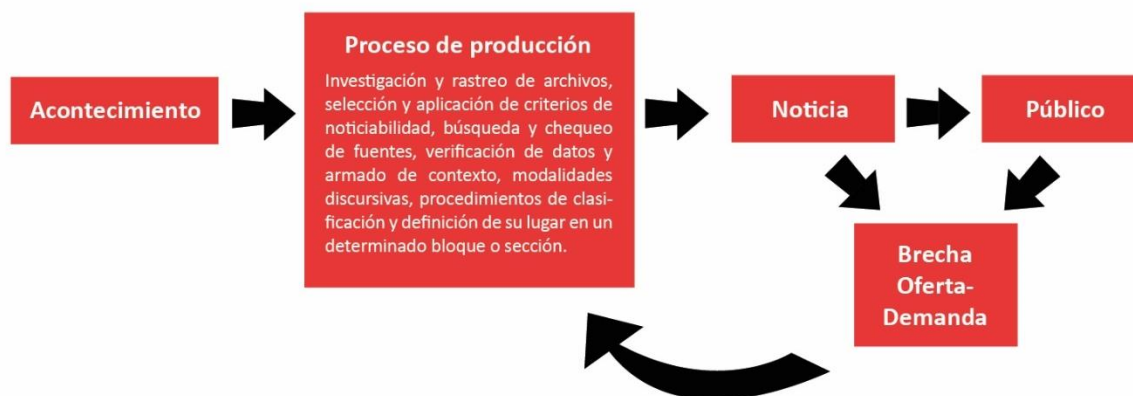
Acontecimiento

Proceso de producción

Investigación y rastreo de archivos, selección y aplicación de criterios de noticiabilidad, búsqueda y chequeo de fuentes, verificación de datos y armado de contexto, modalidades discursivas, procedimientos de clasificación y definición de su lugar en un determinado bloque o sección.

Noticia

Público

Brecha Oferta-Demanda